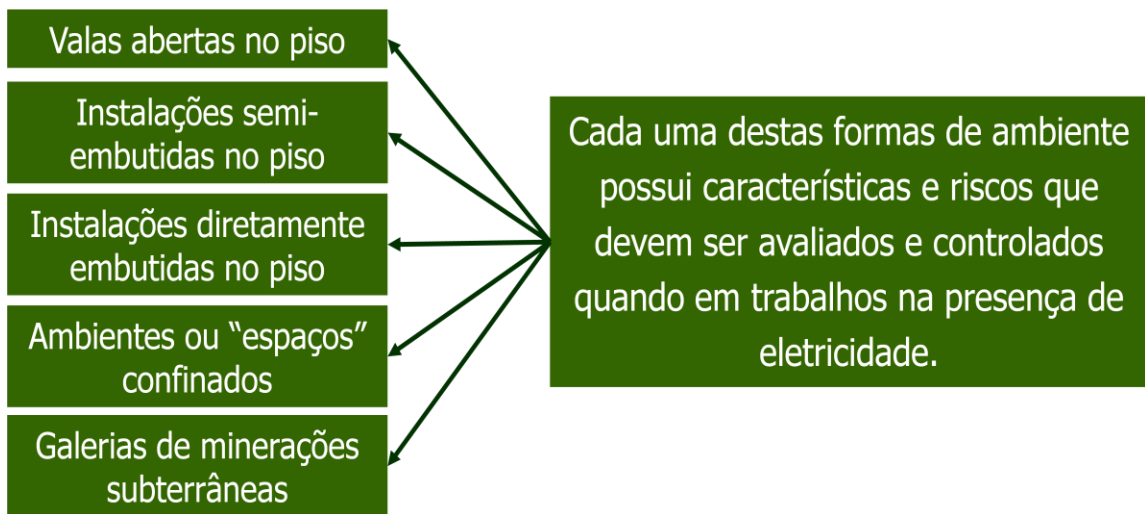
Valas abertas no piso

Instalações semi-embutidas no piso

Instalações diretamente embutidas no piso

Ambientes ou “espaços” confinados

Galerias de minerações subterrâneas

Cada uma destas formas de ambiente possui características e riscos que devem ser avaliados e controlados quando em trabalhos na presença de eletricidade.